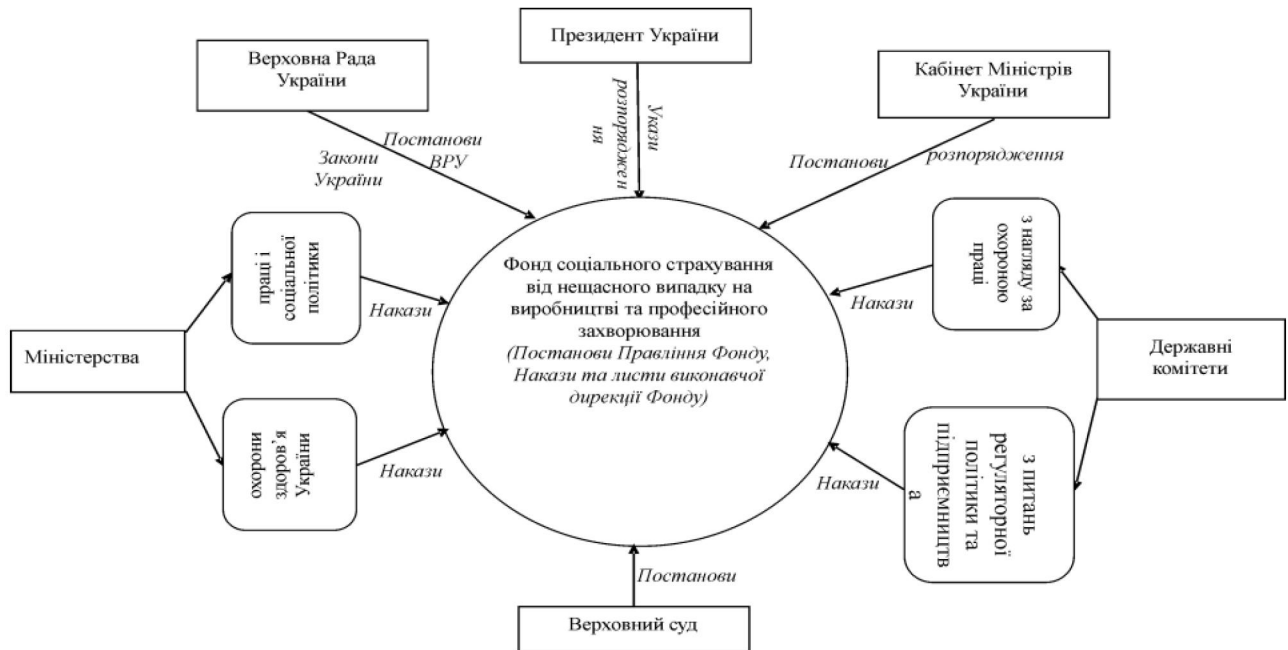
Президент України

Верховна Рада України

Кабінет Міністрів України

Укази

розпорядження

Постанови ВРУ

Закони України

Постанови

розпорядження

праці і соціальної політики

з нагляду за охороною праці

Накази

Накази

Фонд соціального страхування від нещасного випадку на виробництві та професійного захворювання
(Постанови Правління Фонду, Накази та листи виконавчої дирекції Фонду)

Міністерства

Державні комітети

охорони здоров'я України

з питань регуляторної політики та підприємництва

Накази

Накази

Постанови

Верховний суд